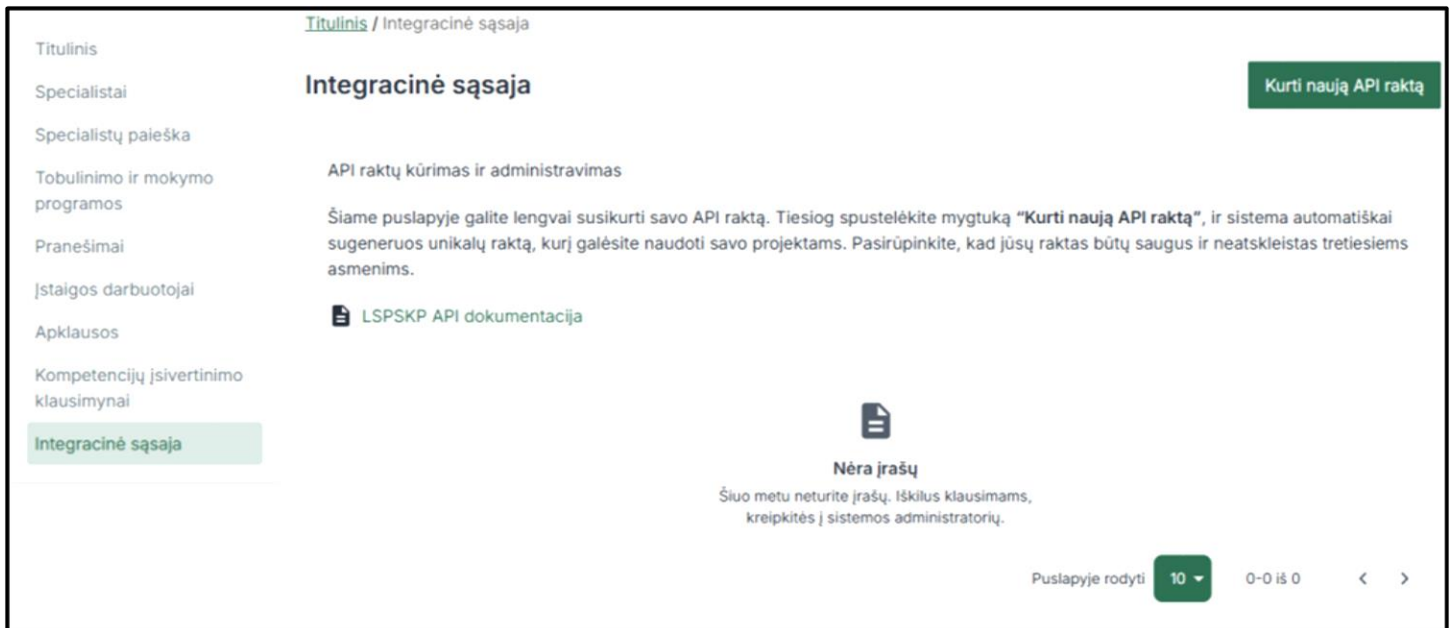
Titulinis
Specialistai
Specialistų paieška
Tobulinimo ir mokymo programos
Pranešimai
Įstaigos darbuotojai
Apklausos
Kompetencijų įsivertinimo klausimynai
Integracinė sąsaja

Titulinis / Integracinė sąsaja

Integracinė sąsaja

Kurti naują API raktą

API raktų kūrimas ir administravimas

Šiame puslapyje galite lengvai susikurti savo API raktą. Tiesiog spustelėkite mygtuką **"Kurti naują API raktą"**, ir sistema automatiškai sugeneruos unikalų raktą, kurį galėsite naudoti savo projektams. Pasirūpinkite, kad jūsų raktas būtų saugus ir neatskleistas tretiesiems asmenims.

LSPSKP API dokumentacija

Nėra įrašų
Šiuo metu neturite įrašų. Iškilus klausimams, kreipkitės į sistemos administratorių.

Puslapyje rodyti 10 0-0 iš 0 < >